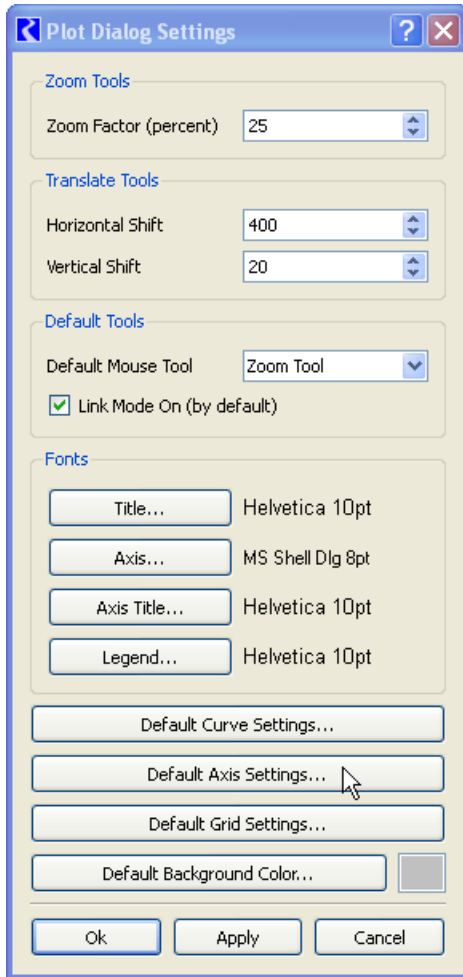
Plot Dialog Settings

?

Zoom Tools

Zoom Factor (percent) 25

Translate Tools

Horizontal Shift 400

Vertical Shift 20

Default Tools

Default Mouse Tool Zoom Tool

Link Mode On (by default)

Fonts

Title... Helvetica 10pt

Axis... MS Shell Dlg 8pt

Axis Title... Helvetica 10pt

Legend... Helvetica 10pt

Default Curve Settings...

Default Axis Settings...

Default Grid Settings...

Default Background Color...

Ok Apply Cancel